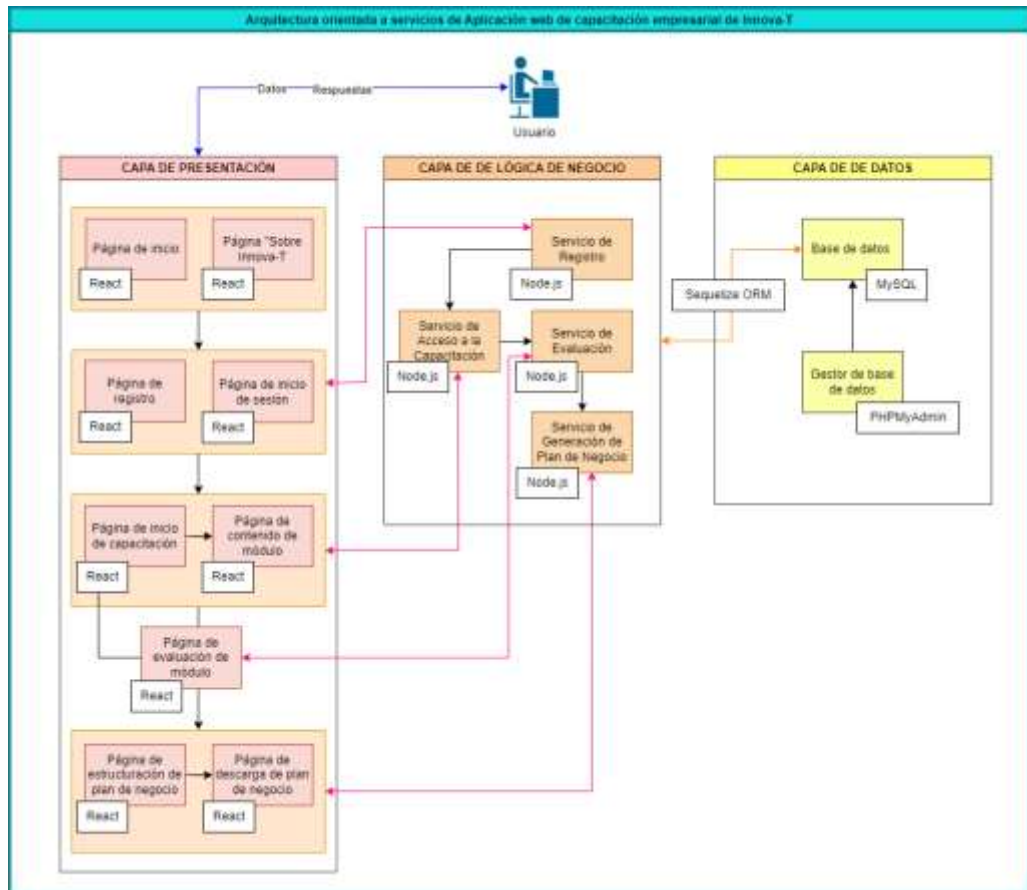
Arquitectura orientada a servicios de Aplicación web de capacitación empresarial de Innova-T

Datos

Respuestas

Usuario

CAPA DE PRESENTACIÓN

Página de inicio

React

Página "Sobre Innova-T

React

Página de registro

React

Página de inicio de sesion

React

Página de inicio de capacitación

React

Página de contenido de módulo

React

Página de evaluación de módulo

React

Página de estructuración de plan de negocio

React

Página de descarga de plan de negocio

React

CAPA DE DE LÓGICA DE NEGOCIO

Servicio de Registro

Node.js

Servicio de Acceso a la Capacitación

Node.js

Servicio de Evaluación

Node.js

Servicio de Generación de Plan de Negocio

Node.js

Sequelize ORM

CAPA DE DE DATOS

Base de datos

MySQL

Gestor de base de datos

PHPMyAdmin